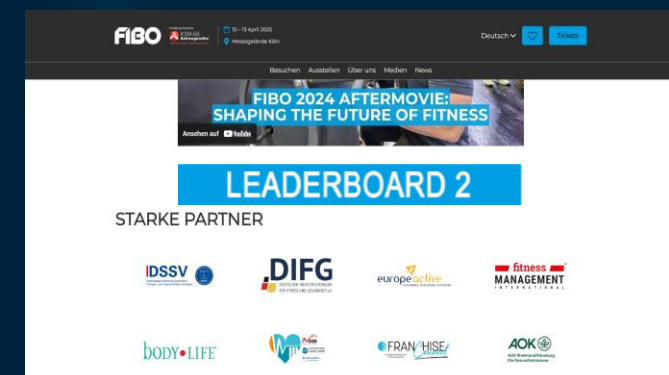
FIBO

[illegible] ESN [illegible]

10 – 13 April 2025

Messegelände Köln

Deutsch

Tickets

Besuchen Ausstellen Über uns Medien News

FIBO 2024 AFTERMOVIE: SHAPING THE FUTURE OF FITNESS

Ansehen auf YouTube

LEADERBOARD 2

STARKE PARTNER

DSSV

DIFG

DEUTSCHER INDUSTRIEVERBAND FÜR FITNESS UND GESUNDHEIT e.V.

europeactive

fitness MANAGEMENT INTERNATIONAL

BODY LIFE

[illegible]

FRANCHISE

AOK

AOK Rheinland/Hamburg Die Gesundheitskasse